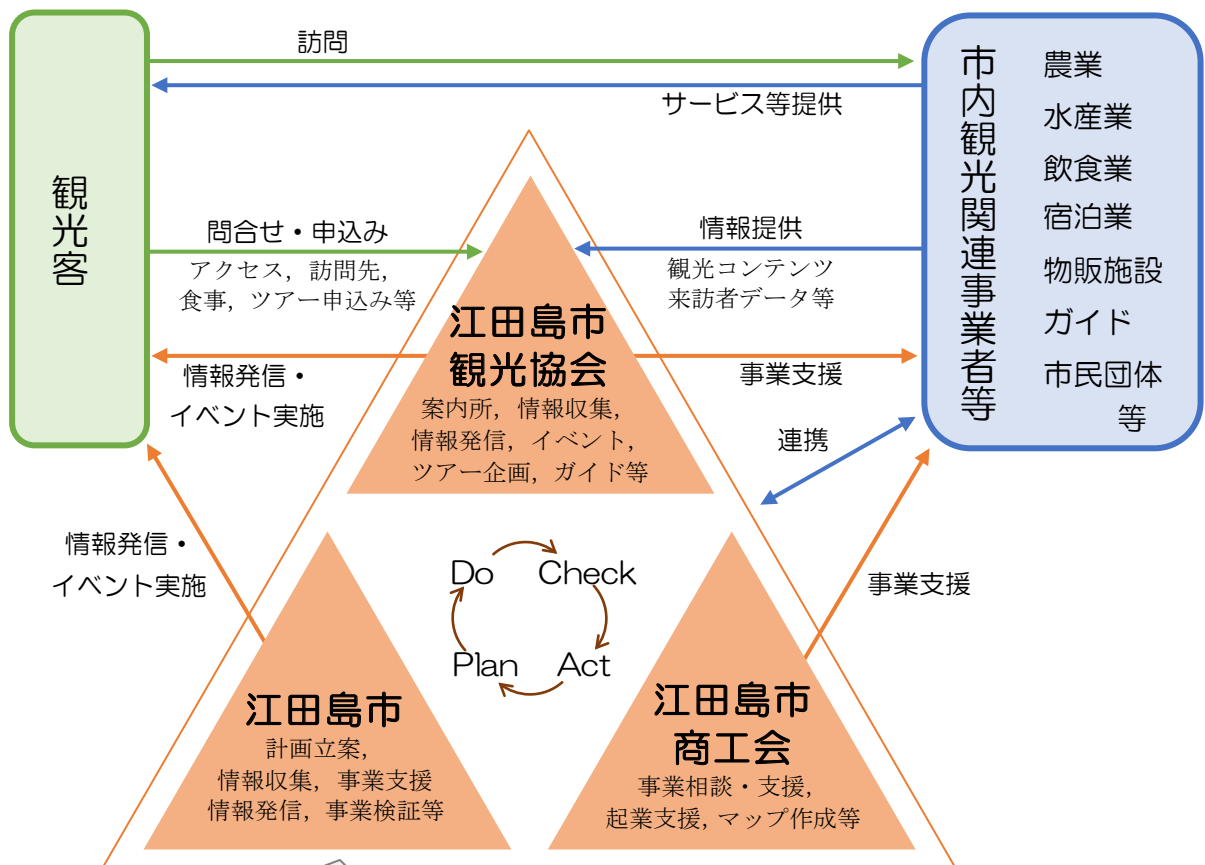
観光客

訪問

サービス等提供

市内観光関連事業者等

農業
水産業
飲食業
宿泊業
物販施設
ガイド
市民団体
等

問合せ・申込み
アクセス，訪問先，
食事，ツアー申込み等

情報提供
観光コンテンツ
来訪者データ等

江田島市
観光協会
案内所，情報収集，
情報発信，イベント，
ツアー企画，ガイド等

情報発信・
イベント実施

事業支援

連携

情報発信・
イベント実施

Do
Check
Plan
Act

事業支援

江田島市
計画立案，
情報収集，事業支援
情報発信，事業検証等

江田島市
商工会
事業相談・支援，
起業支援，マップ作成等